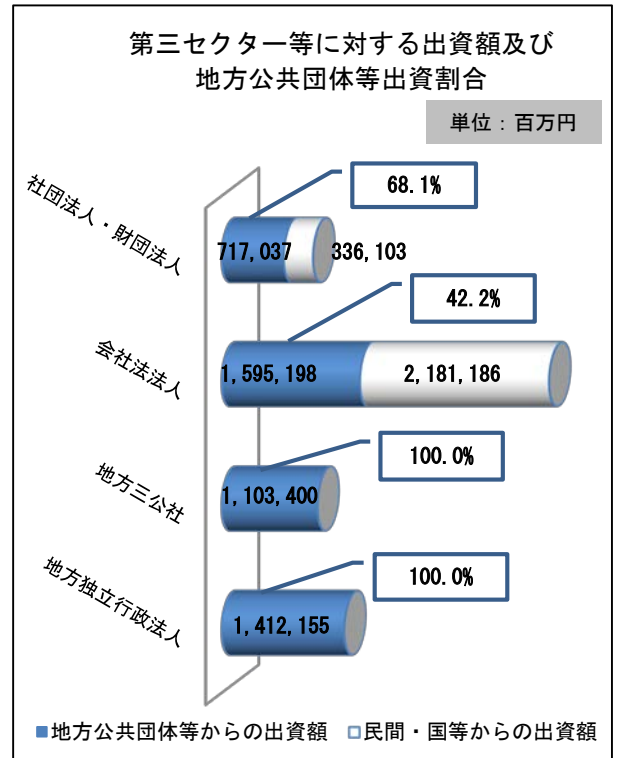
第三セクター等に対する出資額及び
地方公共団体等出資割合

単位：百万円

社団法人・財団法人
68.1%
717,037
336,103

会社法法人
42.2%
1,595,198
2,181,186

地方三公社
100.0%
1,103,400

地方独立行政法人
100.0%
1,412,155

■地方公共団体等からの出資額 □民間・国等からの出資額